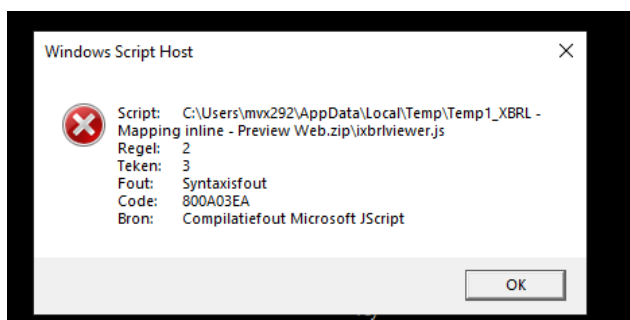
Windows Script Host

Script: C:\Users\mvx292\AppData\Local\Temp\Temp1_XBRL - Mapping inline - Preview Web.zip\ixbrlviewer.js
Regel: 2
Teken: 3
Fout: Syntaxisfout
Code: 800A03EA
Bron: Compilatiefout Microsoft JScript

OK